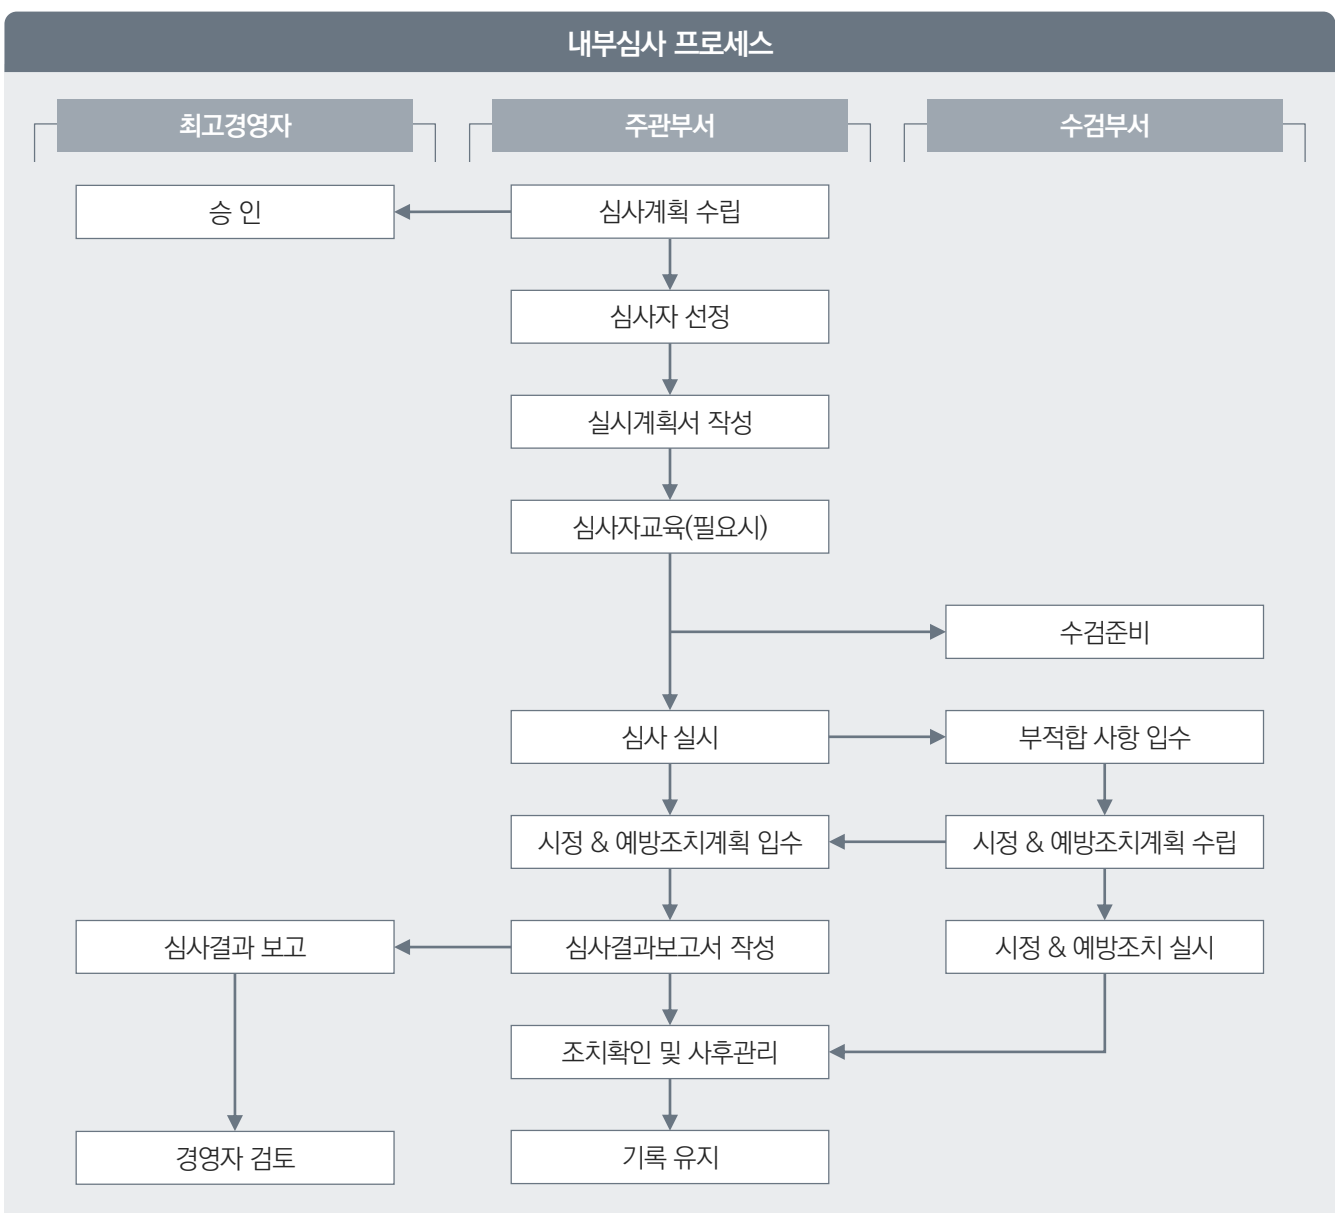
내부심사 프로세스

최고경영자

주관부서

수검부서

승 인

심사계획 수립

심사자 선정

실시계획서 작성

심사자교육(필요시)

수검준비

심사 실시

부적합 사항 입수

시정 & 예방조치계획 입수

시정 & 예방조치계획 수립

심사결과 보고

심사결과보고서 작성

시정 & 예방조치 실시

조치확인 및 사후관리

경영자 검토

기록 유지